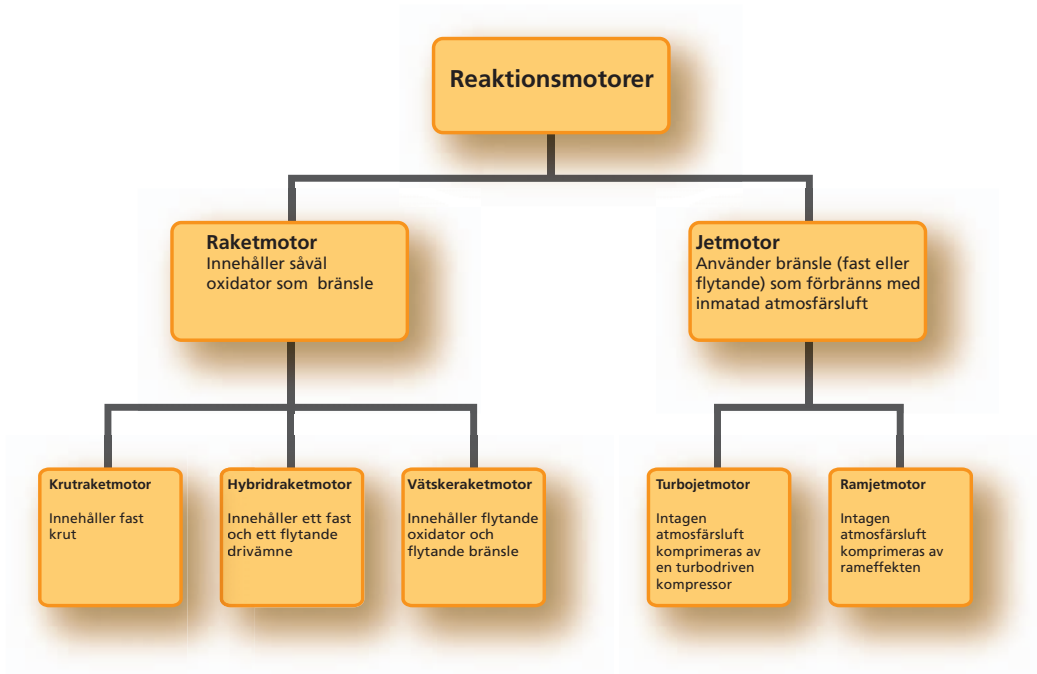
Reaktionsmotorer

Raketmotor
Innehåller såväl oxidator som bränsle

Jetmotor
Använder bränsle (fast eller flytande) som förbränns med inmatad atmosfärsluft

Krutraketmotor

Innehåller fast krut

Hybridraketmotor

Innehåller ett fast och ett flytande drivämne

Vätskeraketmotor

Innehåller flytande oxidator och flytande bränsle

Turbojetmotor

Intagen atmosfärsluft komprimeras av en turbodriven kompressor

Ramjetmotor

Intagen atmosfärsluft komprimeras av rameffekten